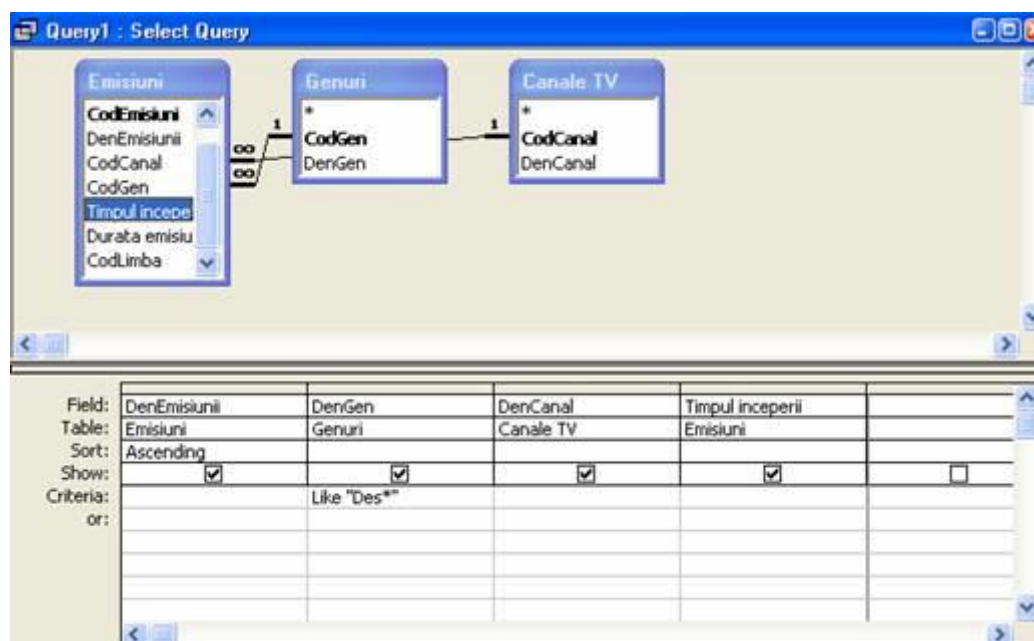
Query1 : Select Query

Emisiuni
CodEmisiuni
DenEmisiunii
CodCanal
CodGen
Timpul incepe
Durata emisiu
CodLimba

Genuri
*
CodGen
DenGen

Canale TV
*
CodCanal
DenCanal

1
1
∞
∞

| Field: | DenEmisiunii | DenGen | DenCanal | Timpul inceperii | |
|---|---|---|---|---|---|
| Table: | Emisiuni | Genuri | Canale TV | Emisiuni | |
| Sort: | Ascending | | | | |
| Show: | ☑ | ☑ | ☑ | ☑ | ☐ |
| Criteria: | | Like "Des*" | | | |
| or: | | | | | |